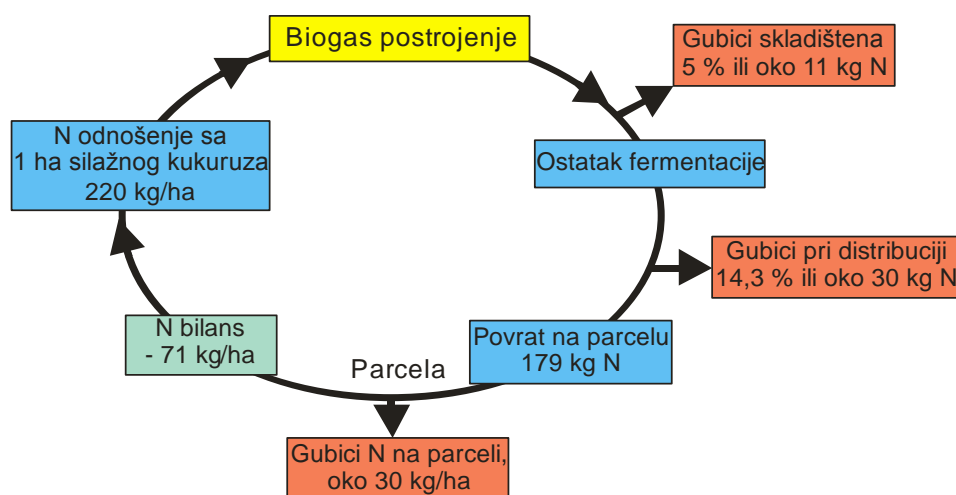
Biogas postrojenje

Gubici skladištena
5 % ili oko 11 kg N

N odnošenje sa
1 ha silažnog kukuruza
220 kg/ha

Ostatak fermentacije

Gubici pri distribuciji
14,3 % ili oko 30 kg N

N bilans
- 71 kg/ha

Povrat na parcelu
179 kg N

Parcela

Gubici N na parceli,
oko 30 kg/ha